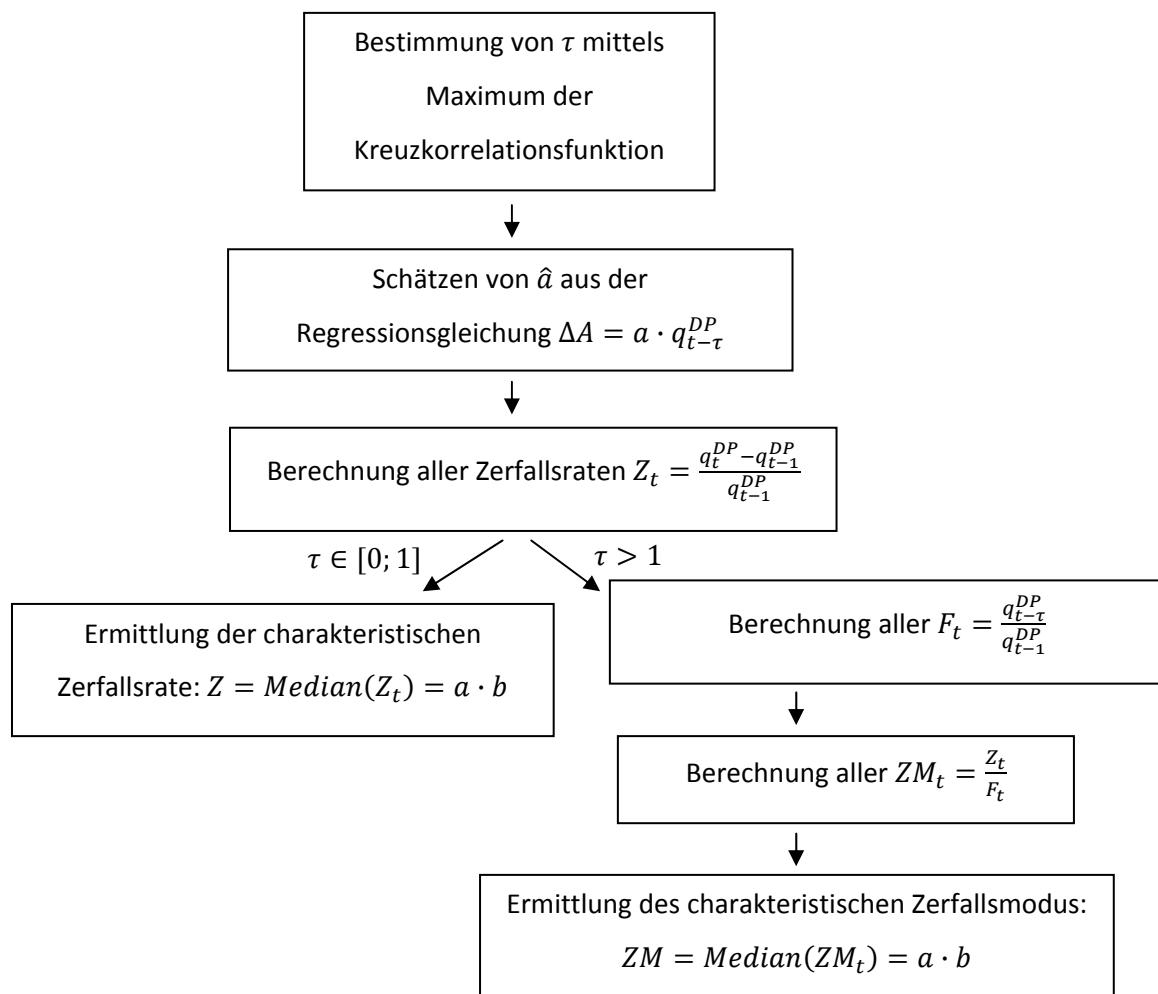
Bestimmung von $\tau$ mittels Maximum der Kreuzkorrelationsfunktion

Schätzen von $\hat{a}$ aus der Regressionsgleichung $\Delta A = a \cdot q_{t-\tau}^{DP}$

Berechnung aller Zerfallsraten $Z_t = \frac{q_t^{DP} - q_{t-1}^{DP}}{q_{t-1}^{DP}}$

$\tau \in [0; 1]$

$\tau > 1$

Ermittlung der charakteristischen Zerfallsrate: $Z = Median(Z_t) = a \cdot b$

Berechnung aller $F_t = \frac{q_{t-\tau}^{DP}}{q_{t-1}^{DP}}$

Berechnung aller $ZM_t = \frac{Z_t}{F_t}$

Ermittlung des charakteristischen Zerfallsmodus:

$ZM = Median(ZM_t) = a \cdot b$